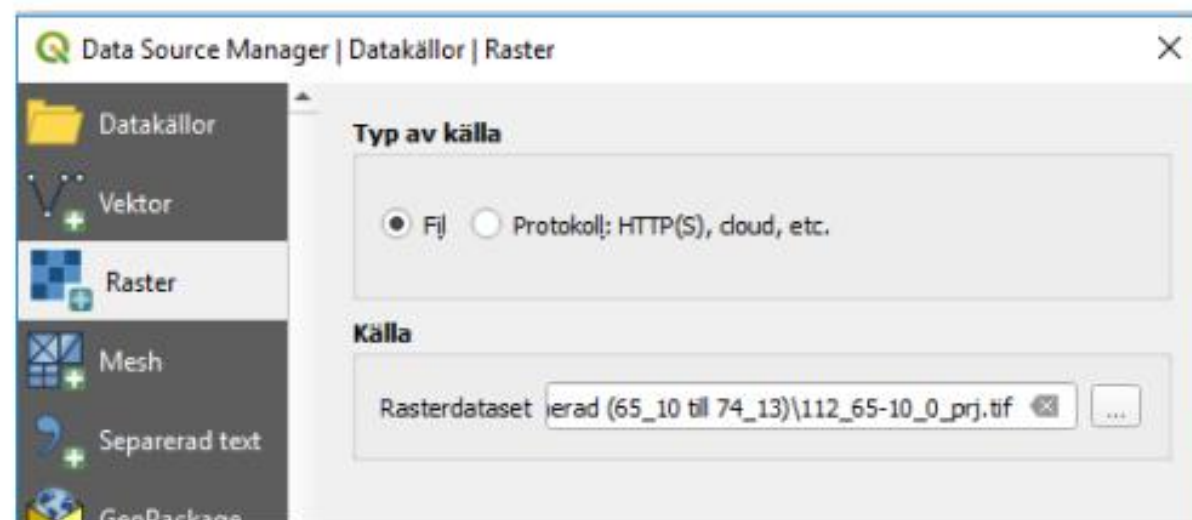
Data Source Manager | Datakällor | Raster

Datakällor
Vektor
Raster
Mesh
Separerad text
GeoPackage

Typ av källa

Fil Protokoll: HTTP(S), cloud, etc.

Källa

Rasterdataset erad (65_10 till 74_13)\112_65-10_0_prj.tif

...